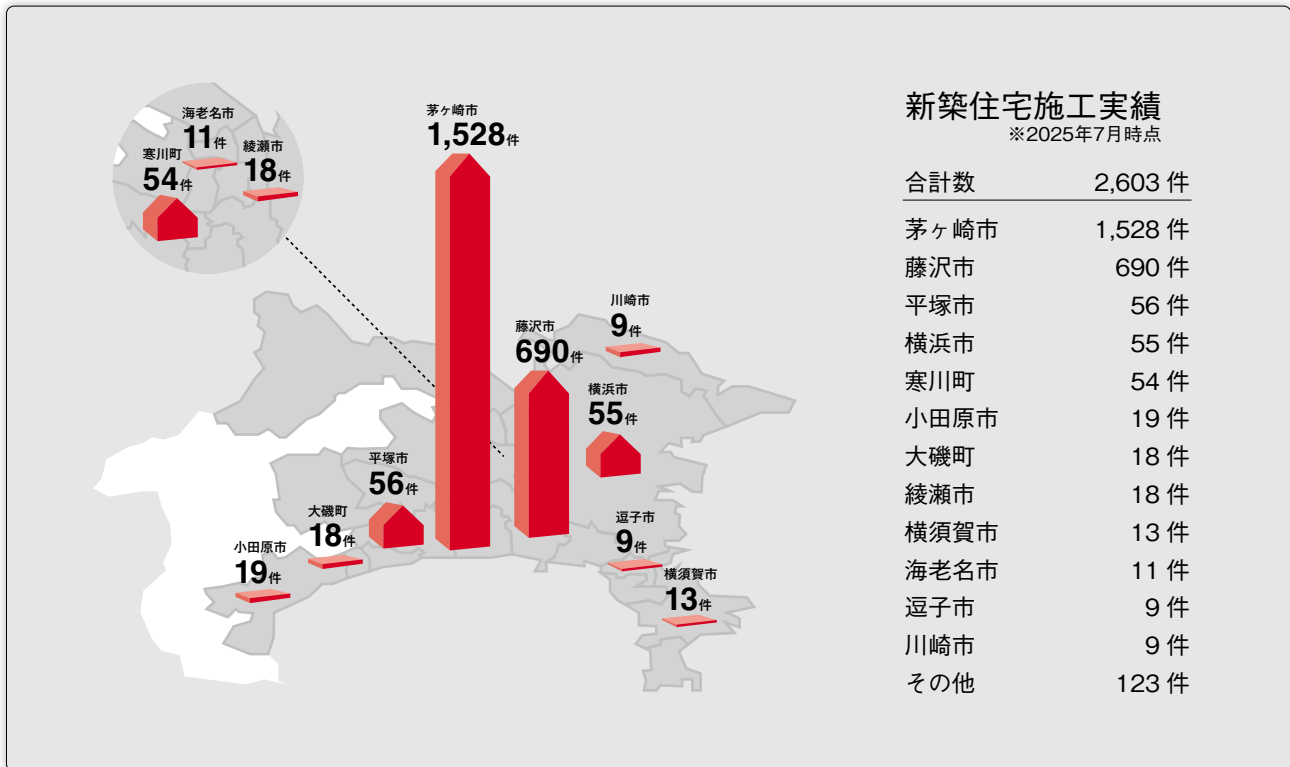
海老名市
11件
寒川町
54件
綾瀬市
18件
茅ヶ崎市
1,528件
藤沢市
690件
川崎市
9件
横浜市
55件
平塚市
56件
大磯町
18件
小田原市
19件
逗子市
9件
横須賀市
13件

新築住宅施工実績
※2025年7月時点

| 合計数 | 2,603 件 |
|---|---|
| 茅ヶ崎市 | 1,528 件 |
| 藤沢市 | 690 件 |
| 平塚市 | 56 件 |
| 横浜市 | 55 件 |
| 寒川町 | 54 件 |
| 小田原市 | 19 件 |
| 大磯町 | 18 件 |
| 綾瀬市 | 18 件 |
| 横須賀市 | 13 件 |
| 海老名市 | 11 件 |
| 逗子市 | 9 件 |
| 川崎市 | 9 件 |
| その他 | 123 件 |